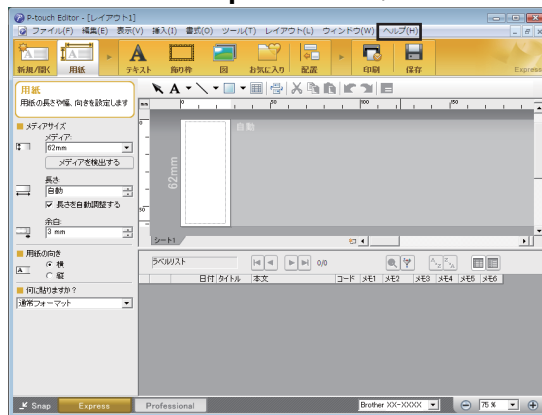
P-touch Editor - [レイアウト1]
ファイル(F) 編集(E) 表示(V) 挿入(I) 書式(O) ツール(T) レイアウト(L) ウィンドウ(W) ヘルプ(H)
新規/開く 用紙 テキスト 飾り枠 図 お気に入り 配置 印刷 保存
Express

用紙
用紙の長さや幅、向きを設定します

メディアサイズ
メディア:
62mm
メディアを検出する
長さ:
自動
長さを自動調整する
余白:
3 mm

用紙の向き
横
縦

何に貼りますか？
通常フォーマット

自動
62mm
シート1

ラベルリスト
0/0
日付 タイトル 本文 コード メモ1 メモ2 メモ3 メモ4 メモ5 メモ6

Snap Express Professional
Brother XX-XXXX
75 %